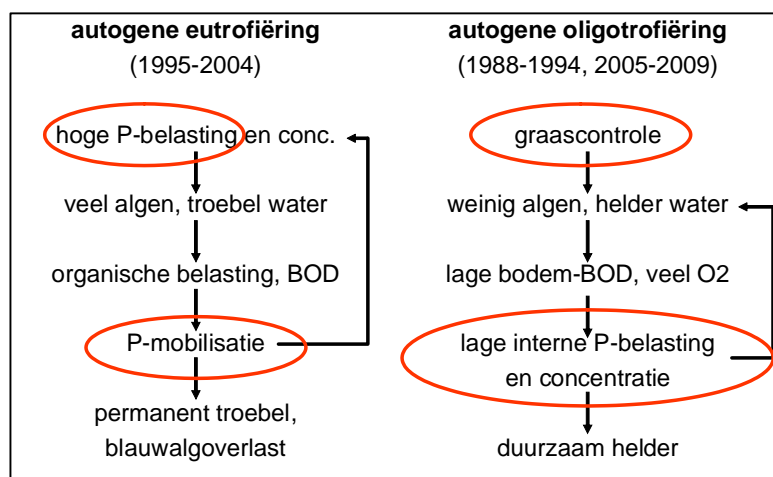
**autogene eutrofiëring**
(1995-2004)

hoge P-belasting en conc.

veel algen, troebel water

organische belasting, BOD

P-mobilisatie

permanent troebel, blauwalgoverlast

**autogene oligotrofiëring**
(1988-1994, 2005-2009)

graascontrole

weinig algen, helder water

lage bodem-BOD, veel O2

lage interne P-belasting en concentratie

duurzaam helder